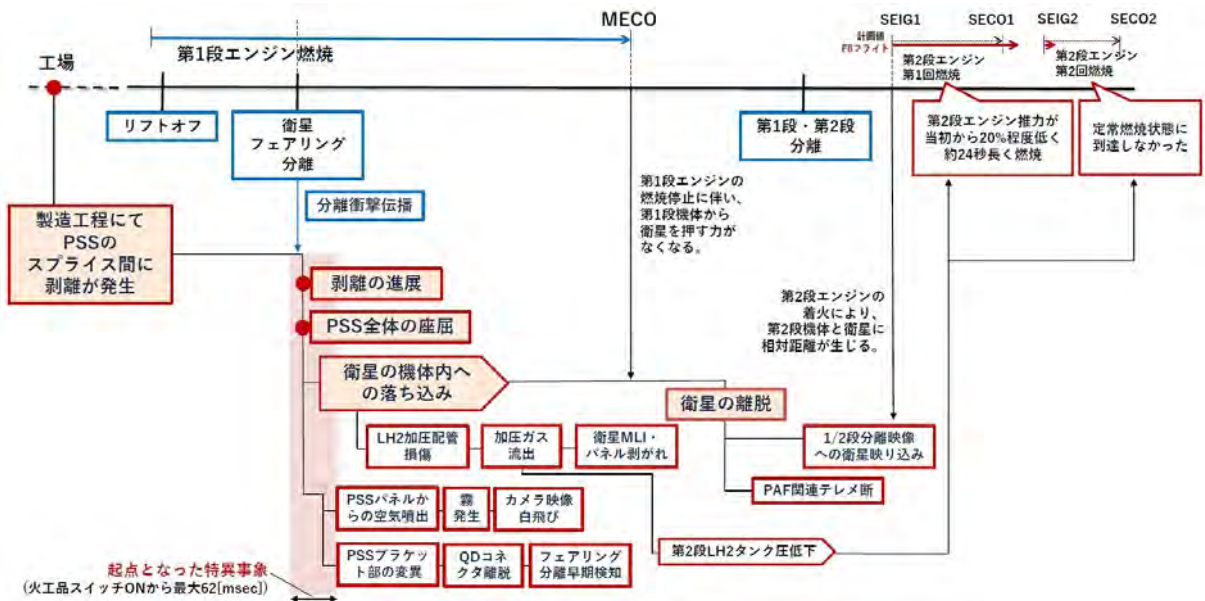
MECO

SEIG1 SECO1 SEIG2 SECO2

計画値
FBフライト

工場

第1段エンジン燃焼

第2段エンジン
第1回燃焼

第2段エンジン
第2回燃焼

リフトオフ

衛星
フェアリング
分離

第1段・第2段
分離

第2段エンジン推力が当初から20%程度低く約24秒長く燃焼

定常燃焼状態に到達しなかった

分離衝撃伝播

第1段エンジンの燃焼停止に伴い、第1段機体から衛星を押す力がなくなる。

製造工程にてPSSのスプライス間に剥離が発生

剥離の進展

PSS全体の座屈

第2段エンジンの着火により、第2段機体と衛星に相対距離が生じる。

衛星の機体内への落ち込み

衛星の離脱

LH2加圧配管損傷

加圧ガス流出

衛星MLI・パネル剥がれ

1/2段分離映像への衛星映り込み

PAF関連テレメ断

PSSパネルからの空気噴出

霧発生

カメラ映像白飛び

PSSブラケット部の変異

QDコネクタ離脱

フェアリング分離早期検知

第2段LH2タンク圧低下

起点となった特異事象
(火工品スイッチONから最大62[msec])